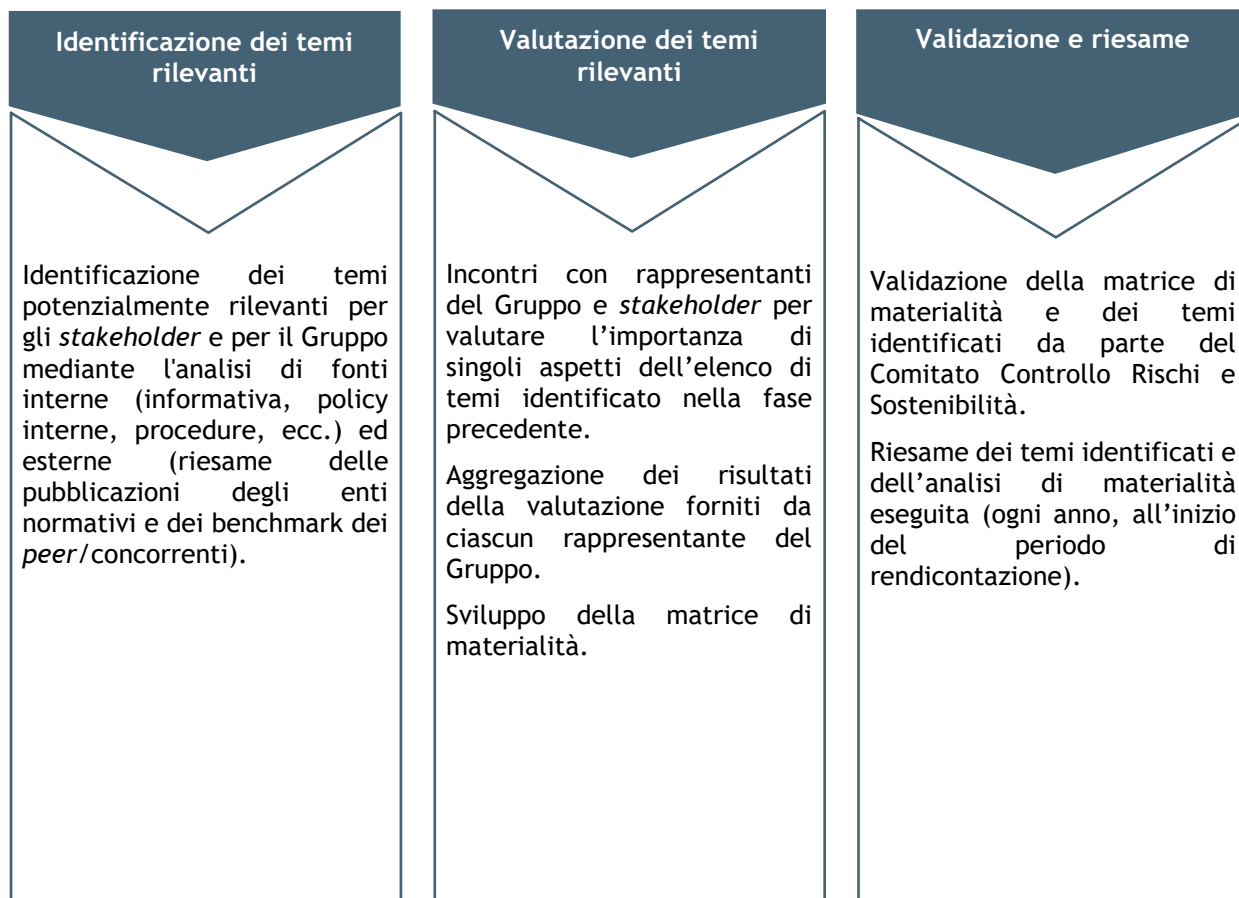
Identificazione dei temi rilevanti

Identificazione dei temi potenzialmente rilevanti per gli stakeholder e per il Gruppo mediante l'analisi di fonti interne (informativa, policy interne, procedure, ecc.) ed esterne (riesame delle pubblicazioni degli enti normativi e dei benchmark dei peer/concorrenti).

Valutazione dei temi rilevanti

Incontri con rappresentanti del Gruppo e stakeholder per valutare l'importanza di singoli aspetti dell'elenco di temi identificato nella fase precedente.

Aggregazione dei risultati della valutazione forniti da ciascun rappresentante del Gruppo.

Sviluppo della matrice di materialità.

Validazione e riesame

Validazione della matrice di materialità e dei temi identificati da parte del Comitato Controllo Rischi e Sostenibilità.

Riesame dei temi identificati e dell'analisi di materialità eseguita (ogni anno, all'inizio del periodo di rendicontazione).